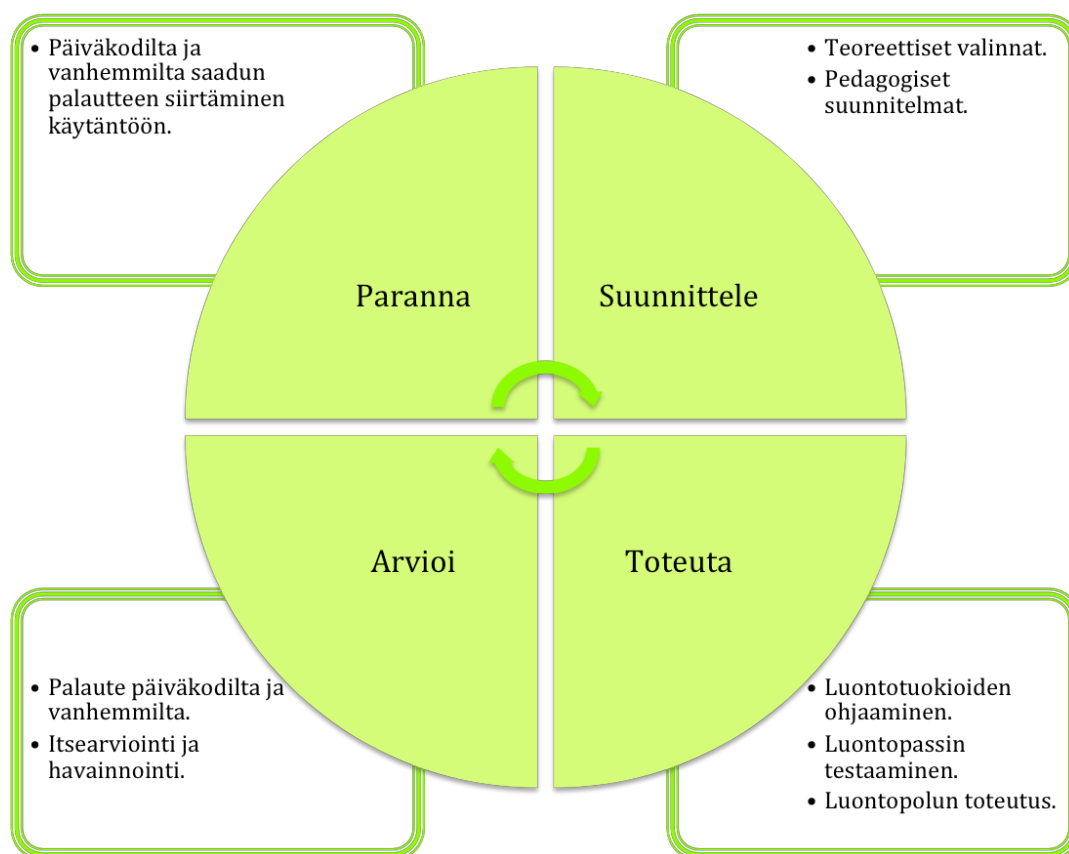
- Päiväkodilta ja vanhemmilta saadun palautteen siirtäminen käytäntöön.

- Teoreettiset valinnat.
- Pedagogiset suunnitelmat.

Paranna

Suunnittele

Arvioi

Toteuta

- Palaute päiväkodilta ja vanhemmilta.
- Itsearviointi ja havainnointi.

- Luontotuokioiden ohjaaminen.
- Luontopassin testaaminen.
- Luontopolun toteutus.